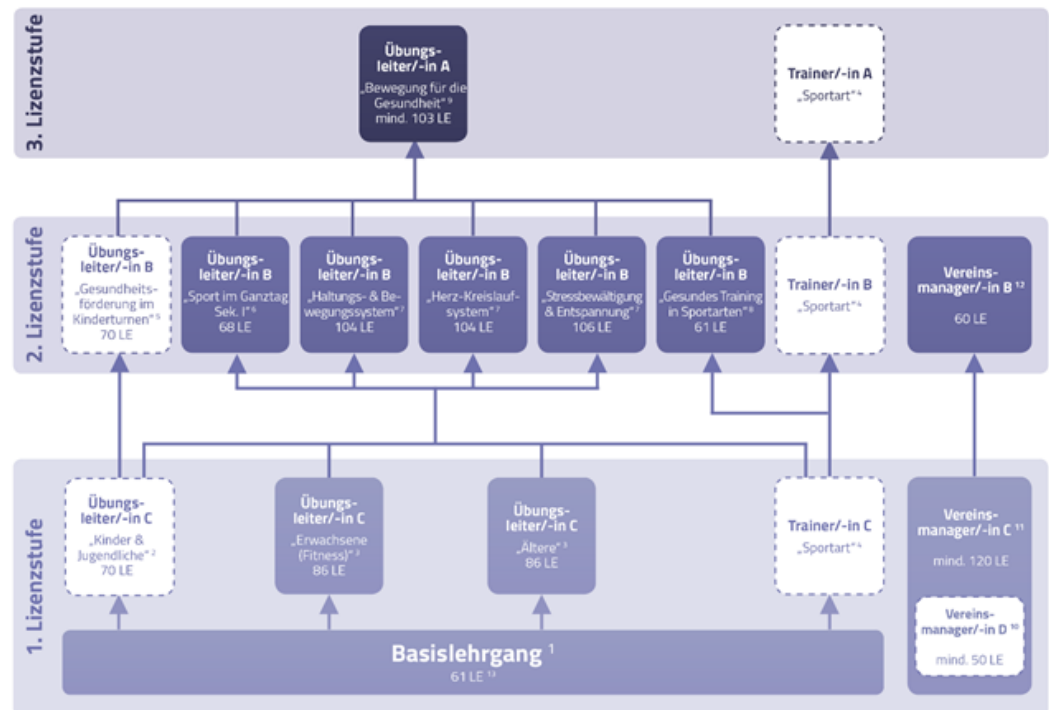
3. Lizenzstufe

Übungsleiter/-in A
„Bewegung für die Gesundheit“ 9
mind. 103 LE

Trainer/-in A
„Sportart“ 4

2. Lizenzstufe

Übungsleiter/-in B
„Gesundheitsförderung im Kinderturnen“ 5
70 LE

Übungsleiter/-in B
„Sport im Ganztag Sek. I“ 6
68 LE

Übungsleiter/-in B
„Haltungs- & Bewegungssystem“ 7
104 LE

Übungsleiter/-in B
„Herz-Kreislaufsystem“ 7
104 LE

Übungsleiter/-in B
„Stressbewältigung & Entspannung“ 7
106 LE

Übungsleiter/-in B
„Gesundes Training in Sportarten“ 8
61 LE

Trainer/-in B
„Sportart“ 4

Vereinsmanager/-in B 12
60 LE

1. Lizenzstufe

Übungsleiter/-in C
„Kinder & Jugendliche“ 2
70 LE

Übungsleiter/-in C
„Erwachsene (Fitness)“ 3
86 LE

Übungsleiter/-in C
„Ältere“ 3
86 LE

Trainer/-in C
„Sportart“ 4

Vereinsmanager/-in C 11
mind. 120 LE

Vereinsmanager/-in D 10
mind. 50 LE

Basislehrgang 1
61 LE 13